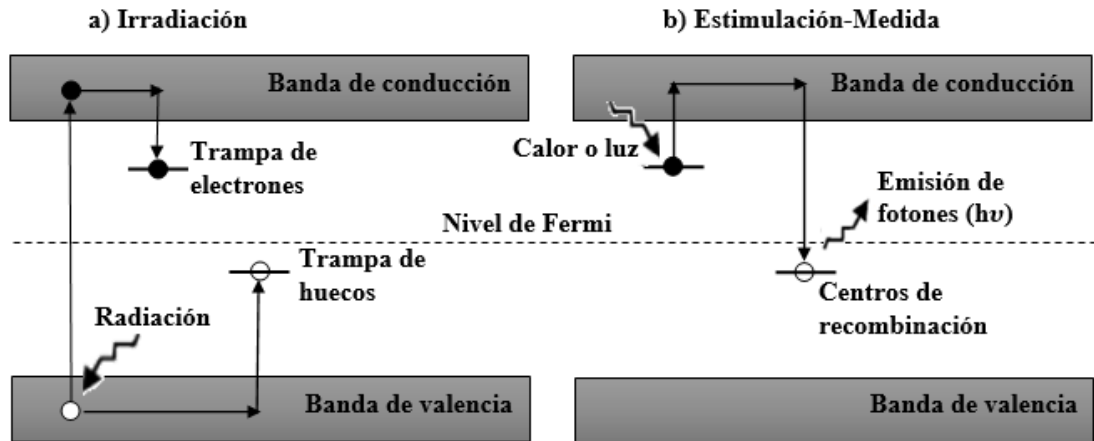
a) Irradiación

b) Estimulación-Medida

Banda de conducción

Banda de conducción

Trampa de electrones

Calor o luz

Emisión de fotones (h$\upsilon$)

Nivel de Fermi

Trampa de huecos

Radiación

Centros de recombinación

Banda de valencia

Banda de valencia